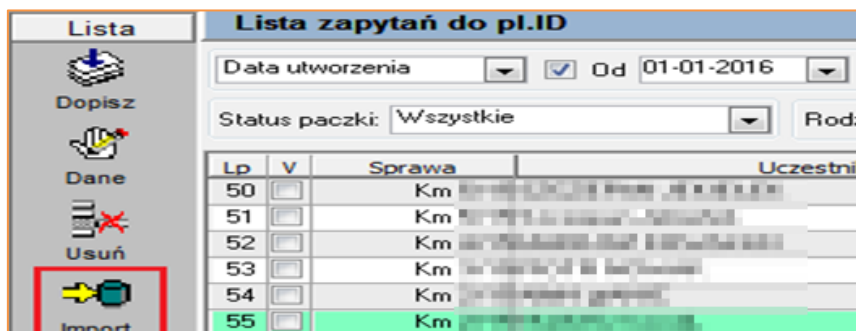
Lista

Dopisz

Dane

Usuń

Import

Lista zapytań do pl.ID

Data utworzenia

Od 01-01-2016

Status paczki: Wszystkie

Rodz

| Lp | V | Sprawa | Uczestni |
|---|---|---|---|
| 50 | | Km | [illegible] |
| 51 | | Km | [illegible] |
| 52 | | Km | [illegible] |
| 53 | | Km | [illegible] |
| 54 | | Km | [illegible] |
| 55 | | Km | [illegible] |